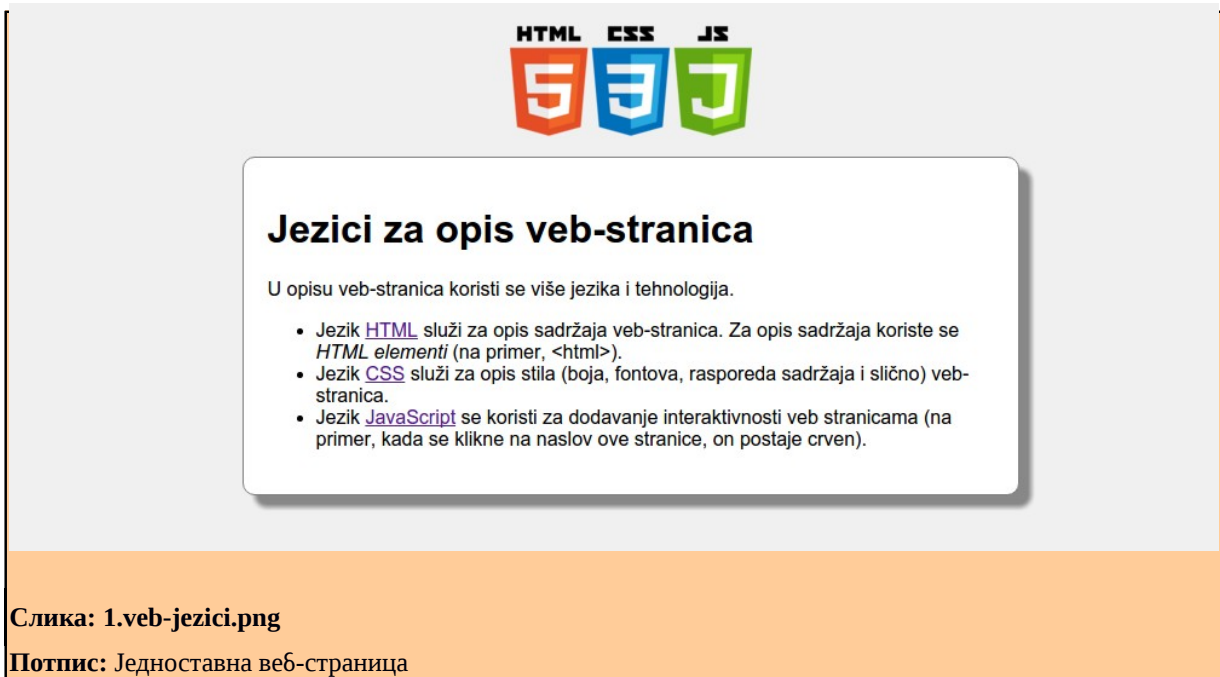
HTML CSS JS

5 3 J

# Jezici za opis veb-stranica

U opisu veb-stranica koristi se više jezika i tehnologija.

- Jezik HTML služi za opis sadržaja veb-stranica. Za opis sadržaja koriste se *HTML elementi* (na primer, <html>).
- Jezik CSS služi za opis stila (boja, fontova, rasporeda sadržaja i slično) veb-stranica.
- Jezik JavaScript se koristi za dodavanje interaktivnosti veb stranicama (na primer, kada se klikne na naslov ove stranice, on postaje crven).

**Слика: 1.veb-jezici.png**

**Потпис:** Једноставна веб-страница